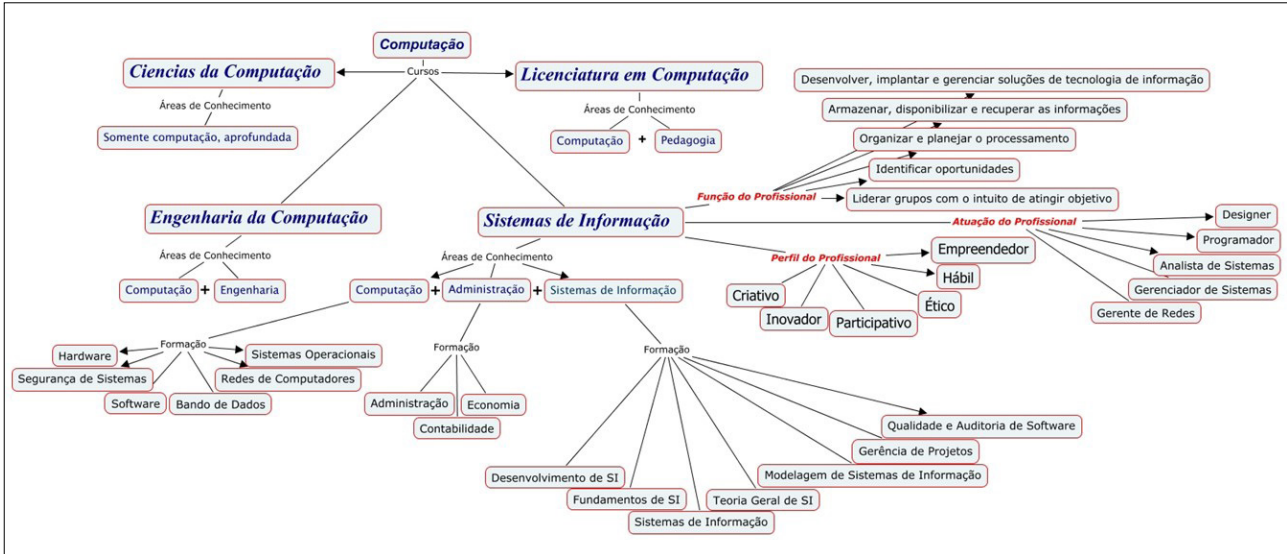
Computação

Cursos

Ciencias da Computação

Áreas de Conhecimento

Somente computação, aprofundada

Licenciatura em Computação

Áreas de Conhecimento

Computação + Pedagogia

Engenharia da Computação

Áreas de Conhecimento

Computação + Engenharia

Sistemas de Informação

Áreas de Conhecimento

Computação + Administração + Sistemas de Informação

Formação

Hardware

Sistemas Operacionais

Segurança de Sistemas

Redes de Computadores

Software

Bando de Dados

Formação

Administração

Economia

Contabilidade

Formação

Qualidade e Auditoria de Software

Gerência de Projetos

Modelagem de Sistemas de Informação

Desenvolvimento de SI

Fundamentos de SI

Teoria Geral de SI

Sistemas de Informação

Função do Profissional

Desenvolver, implantar e gerenciar soluções de tecnologia de informação

Armazenar, disponibilizar e recuperar as informações

Organizar e planejar o processamento

Identificar oportunidades

Liderar grupos com o intuito de atingir objetivo

Atuação do Profissional

Designer

Programador

Analista de Sistemas

Gerenciador de Sistemas

Gerente de Redes

Perfil do Profissional

Empreendedor

Hábil

Ético

Criativo

Inovador

Participativo